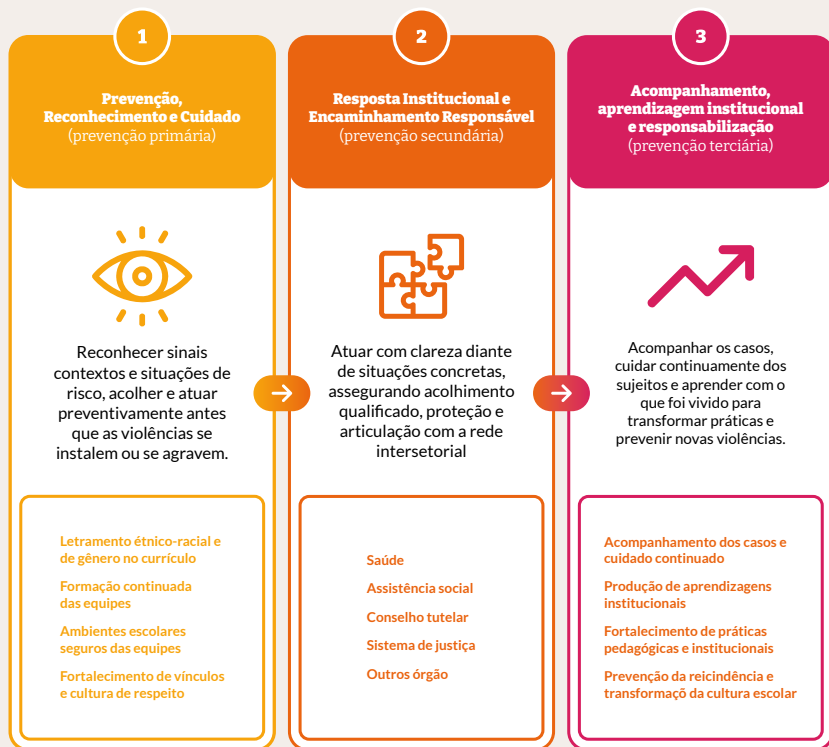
1

Prevenção, Reconhecimento e Cuidado
(prevenção primária)

Reconhecer sinais contextos e situações de risco, acolher e atuar preventivamente antes que as violências se instalem ou se agravem.

Letramento étnico-racial e de gênero no currículo

Formação continuada das equipes

Ambientes escolares seguros das equipes

Fortalecimento de vínculos e cultura de respeito

2

Resposta Institucional e Encaminhamento Responsável
(prevenção secundária)

Atuar com clareza diante de situações concretas, assegurando acolhimento qualificado, proteção e articulação com a rede intersetorial

Saúde

Assistência social

Conselho tutelar

Sistema de justiça

Outros órgão

3

Acompanhamento, aprendizagem institucional e responsabilização
(prevenção terciária)

Acompanhar os casos, cuidar continuamente dos sujeitos e aprender com o que foi vivido para transformar práticas e prevenir novas violências.

Acompanhamento dos casos e cuidado continuado

Produção de aprendizagens institucionais

Fortalecimento de práticas pedagógicas e institucionais

Prevenção da reincidência e transformação da cultura escolar